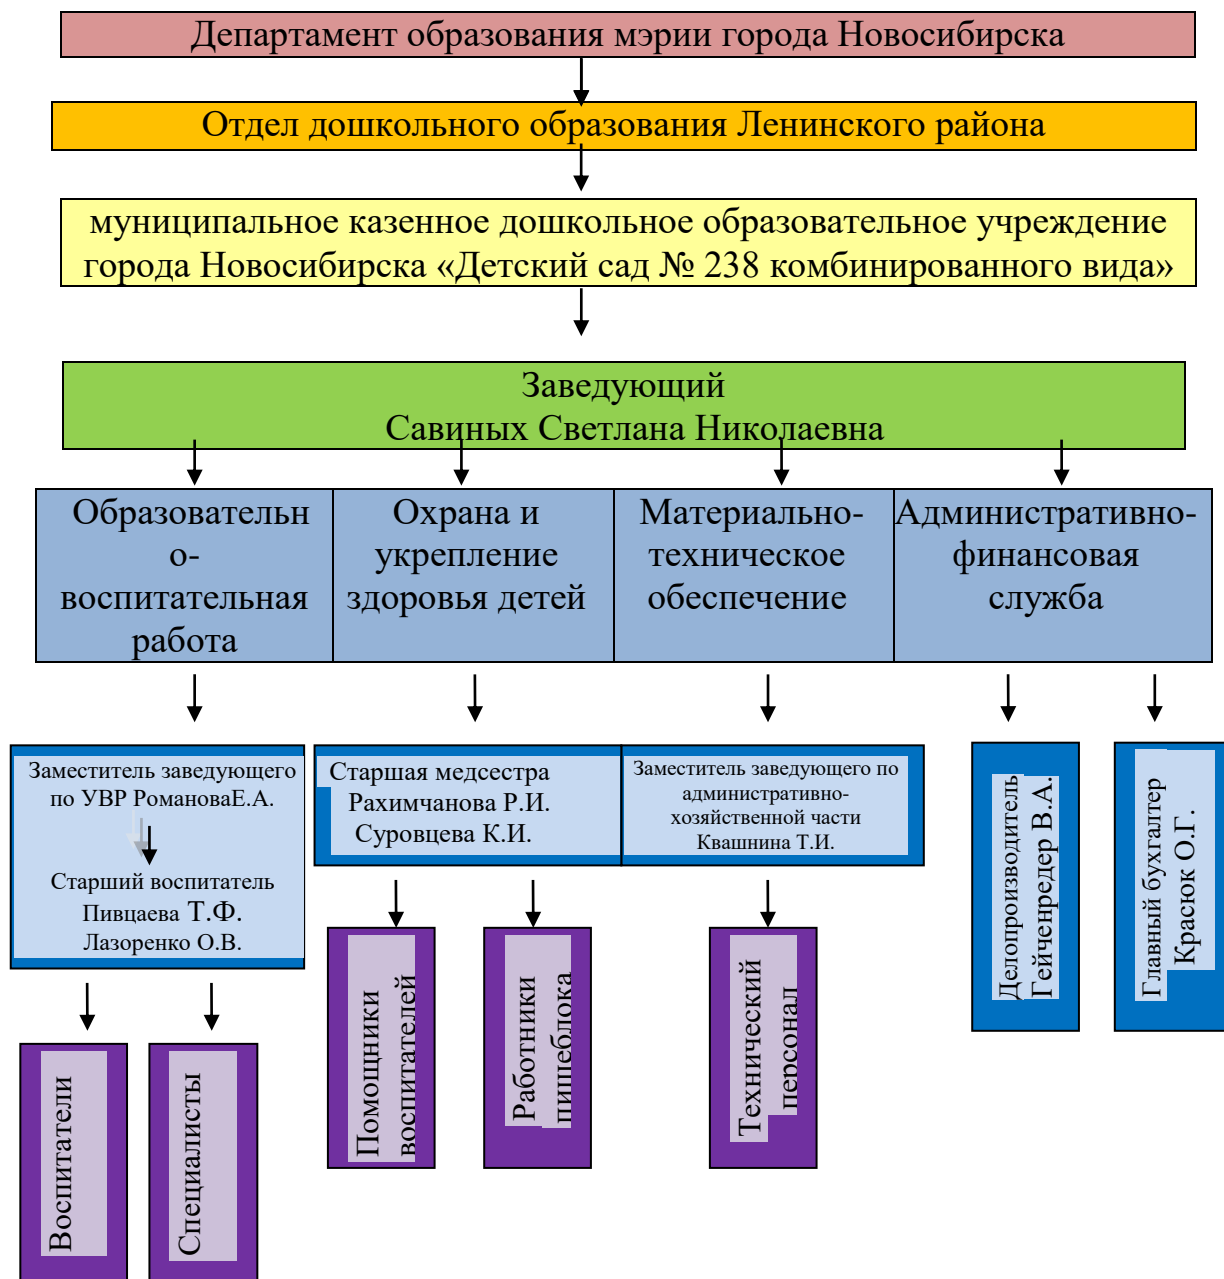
Департамент образования мэрии города Новосибирска

Отдел дошкольного образования Ленинского района

муниципальное казенное дошкольное образовательное учреждение города Новосибирска «Детский сад № 238 комбинированного вида»

Заведующий
Савиных Светлана Николаевна

Образовательно-воспитательная работа

Охрана и укрепление здоровья детей

Материально-техническое обеспечение

Административно-финансовая служба

Заместитель заведующего по УВР РомановаЕ.А.

Старший воспитатель Пивцаева Т.Ф. Лазоренко О.В.

Старшая медсестра Рахимчанова Р.И. Суровцева К.И.

Заместитель заведующего по административно-хозяйственной части Квашнина Т.И.

Делопроизводитель Гейченредер В.А.

Главный бухгалтер Красюк О.Г.

Воспитатели

Специалисты

Помощники воспитателей

Работники пищеблока

Технический персонал